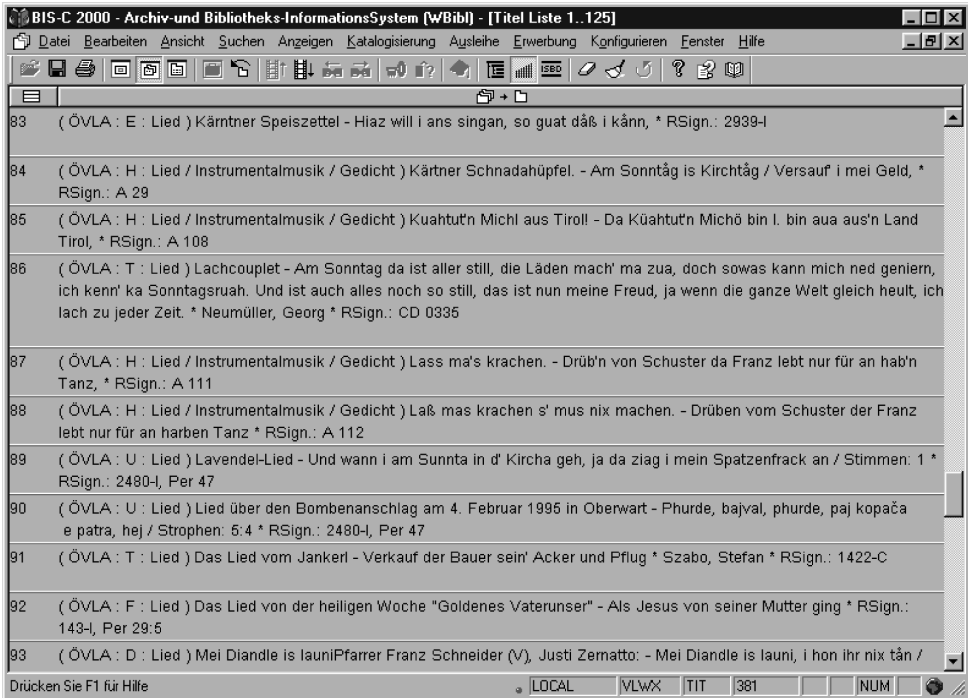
BIS-C 2000 - Archiv-und Bibliotheks-InformationsSystem (WBibl) - [Titel Liste 1..125]

Datei Bearbeiten Ansicht Suchen Anzeigen Katalogisierung Ausleihe Erwerbung Konfigurieren Fenster Hilfe

83 ( ÖVLA : E : Lied ) Kärntner Speiszettel - Hiaz will i ans singan, so guat dåß i kånn, * RSign.: 2939-I

84 ( ÖVLA : H : Lied / Instrumentalmusik / Gedicht ) Kärtner Schnadahüpfel. - Am Sonntåg is Kirchtåg / Versauf' i mei Geld, * RSign.: A 29

85 ( ÖVLA : H : Lied / Instrumentalmusik / Gedicht ) Kuahtut'n Michl aus Tirol! - Da Küahtut'n Michö bin I. bin aua aus'n Land Tirol, * RSign.: A 108

86 ( ÖVLA : T : Lied ) Lachcouplet - Am Sonntag da ist aller still, die Läden mach' ma zua, doch sowas kann mich ned geniern, ich kenn' ka Sonntagsruah. Und ist auch alles noch so still, das ist nun meine Freud, ja wenn die ganze Welt gleich heult, ich lach zu jeder Zeit. * Neumüller, Georg * RSign.: CD 0335

87 ( ÖVLA : H : Lied / Instrumentalmusik / Gedicht ) Lass ma's krachen. - Drüb'n von Schuster da Franz lebt nur für an hab'n Tanz, * RSign.: A 111

88 ( ÖVLA : H : Lied / Instrumentalmusik / Gedicht ) Laß mas krachen s' mus nix machen. - Drüben vom Schuster der Franz lebt nur für an harben Tanz * RSign.: A 112

89 ( ÖVLA : U : Lied ) Lavendel-Lied - Und wann i am Sunnta in d' Kircha geh, ja da ziag i mein Spatzenfrack an / Stimmen: 1 * RSign.: 2480-I, Per 47

90 ( ÖVLA : U : Lied ) Lied über den Bombenanschlag am 4. Februar 1995 in Oberwart - Phurde, bajval, phurde, paj kopača e patra, hej / Strophen: 5:4 * RSign.: 2480-I, Per 47

91 ( ÖVLA : T : Lied ) Das Lied vom Jankerl - Verkauf der Bauer sein' Acker und Pflug * Szabo, Stefan * RSign.: 1422-C

92 ( ÖVLA : F : Lied ) Das Lied von der heiligen Woche "Goldenes Vaterunser" - Als Jesus von seiner Mutter ging * RSign.: 143-I, Per 29:5

93 ( ÖVLA : D : Lied ) Mei Diandle is launiPfarrer Franz Schneider (V), Justi Zernatto: - Mei Diandle is launi, i hon ihr nix tån /

Drücken Sie F1 für Hilfe | LOCAL | VLWX | TIT | 381 | NUM